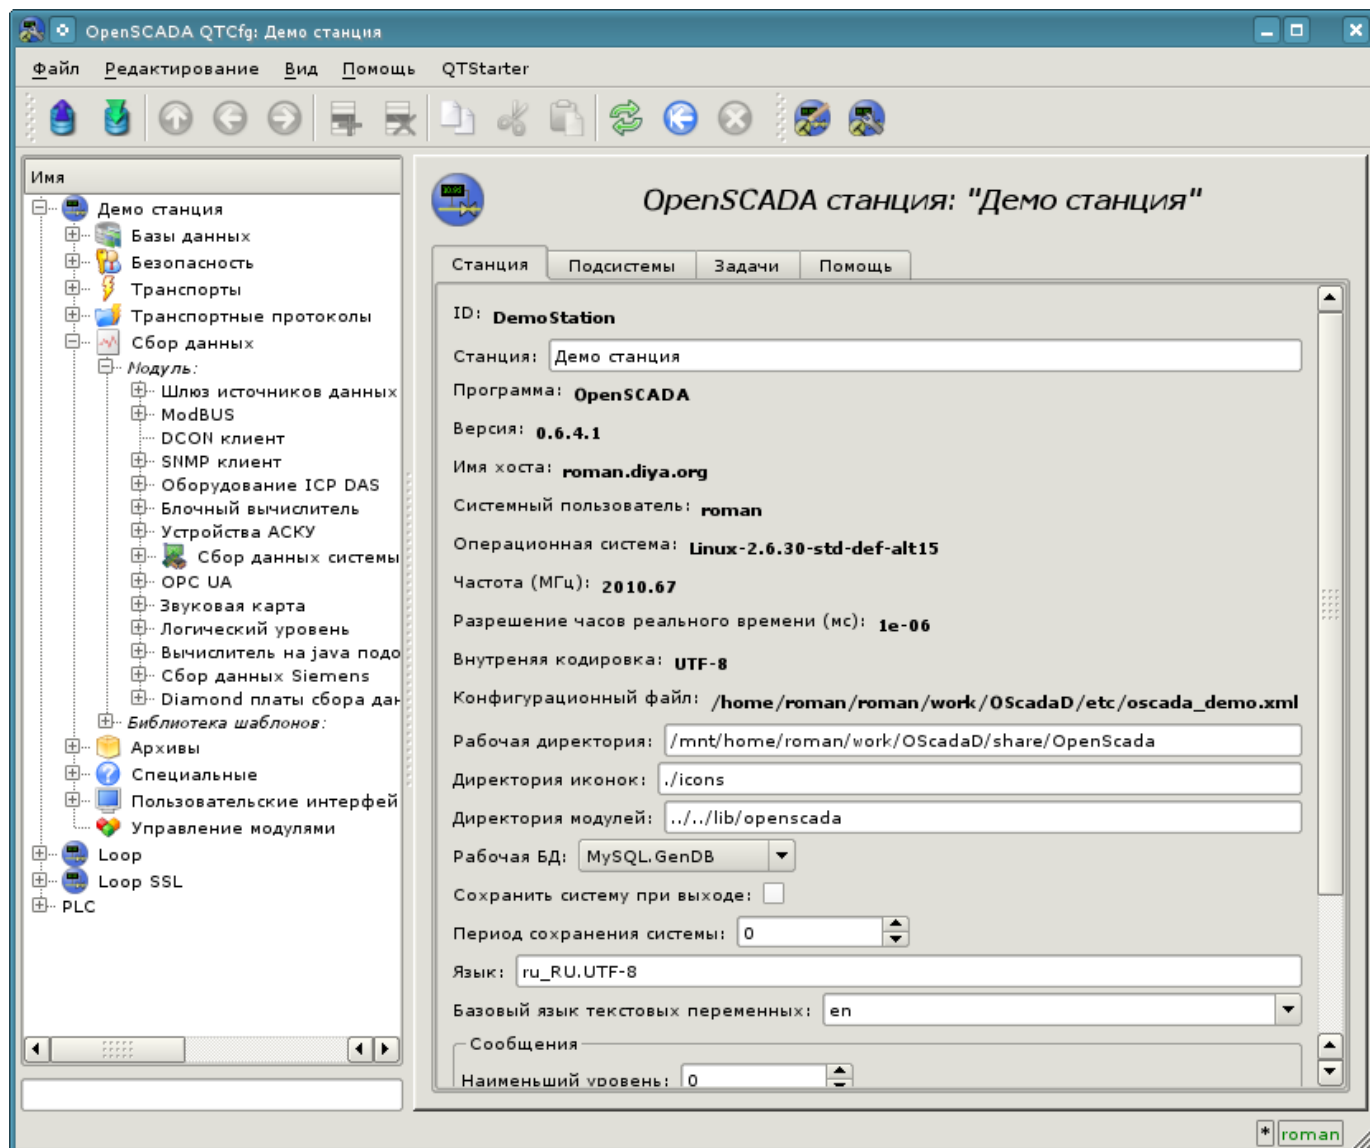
OpenSCADA QTCfg: Демо станция

Файл Редактирование Вид Помощь QTStarter

Имя
Демо станция
Базы данных
Безопасность
Транспорты
Транспортные протоколы
Сбор данных
Модуль:
Шлюз источников данных
ModBUS
DCON клиент
SNMP клиент
Оборудование ICP DAS
Блочный вычислитель
Устройства АСКУ
Сбор данных системы
OPC UA
Звуковая карта
Логический уровень
Вычислитель на java подо
Сбор данных Siemens
Diamond платы сбора дан
Библиотека шаблонов:
Архивы
Специальные
Пользовательские интерфей
Управление модулями
Loop
Loop SSL
PLC

OpenSCADA станция: "Демо станция"

Станция | Подсистемы | Задачи | Помощь

ID: DemoStation
Станция: Демо станция
Программа: OpenSCADA
Версия: 0.6.4.1
Имя хоста: roman.diya.org
Системный пользователь: roman
Операционная система: Linux-2.6.30-std-def-alt15
Частота (МГц): 2010.67
Разрешение часов реального времени (мс): 1e-06
Внутреняя кодировка: UTF-8
Конфигурационный файл: /home/roman/roman/work/OScadaD/etc/oscada_demo.xml
Рабочая директория: /mnt/home/roman/work/OScadaD/share/OpenScada
Директория иконок: ./icons
Директория модулей: ../../lib/openscada
Рабочая БД: MySQL.GenDB
Сохранить систему при выходе:
Период сохранения системы: 0
Язык: ru_RU.UTF-8
Базовый язык текстовых переменных: en
Сообщения
Наименьший уровень: 0

* roman